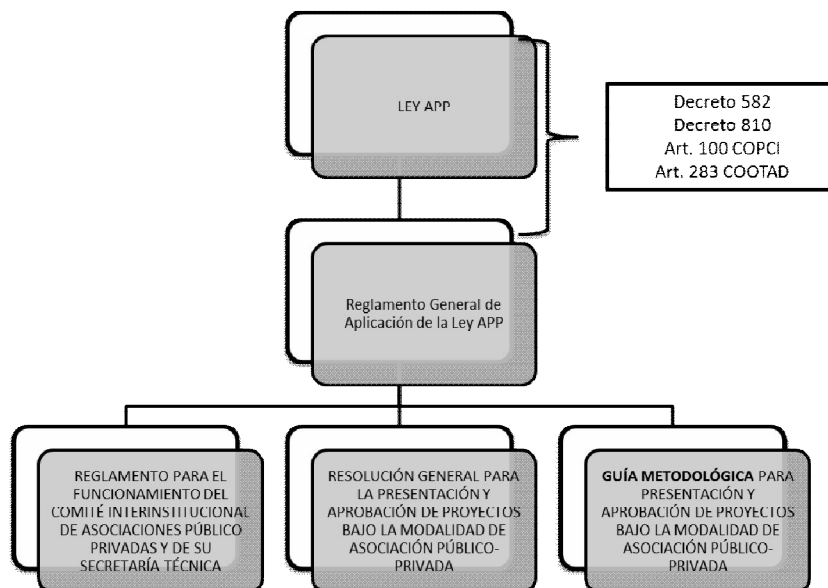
LEY APP

Decreto 582
Decreto 810
Art. 100 COPCI
Art. 283 COOTAD

Reglamento General de Aplicación de la Ley APP

REGLAMENTO PARA EL FUNCIONAMIENTO DEL COMITÉ INTERINSTITUCIONAL DE ASOCIACIONES PÚBLICO PRIVADAS Y DE SU SECRETARÍA TÉCNICA

RESOLUCIÓN GENERAL PARA LA PRESENTACIÓN Y APROBACIÓN DE PROYECTOS BAJO LA MODALIDAD DE ASOCIACIÓN PÚBLICO-PRIVADA

GUÍA METODOLÓGICA PARA PRESENTACIÓN Y APROBACIÓN DE PROYECTOS BAJO LA MODALIDAD DE ASOCIACIÓN PÚBLICO-PRIVADA